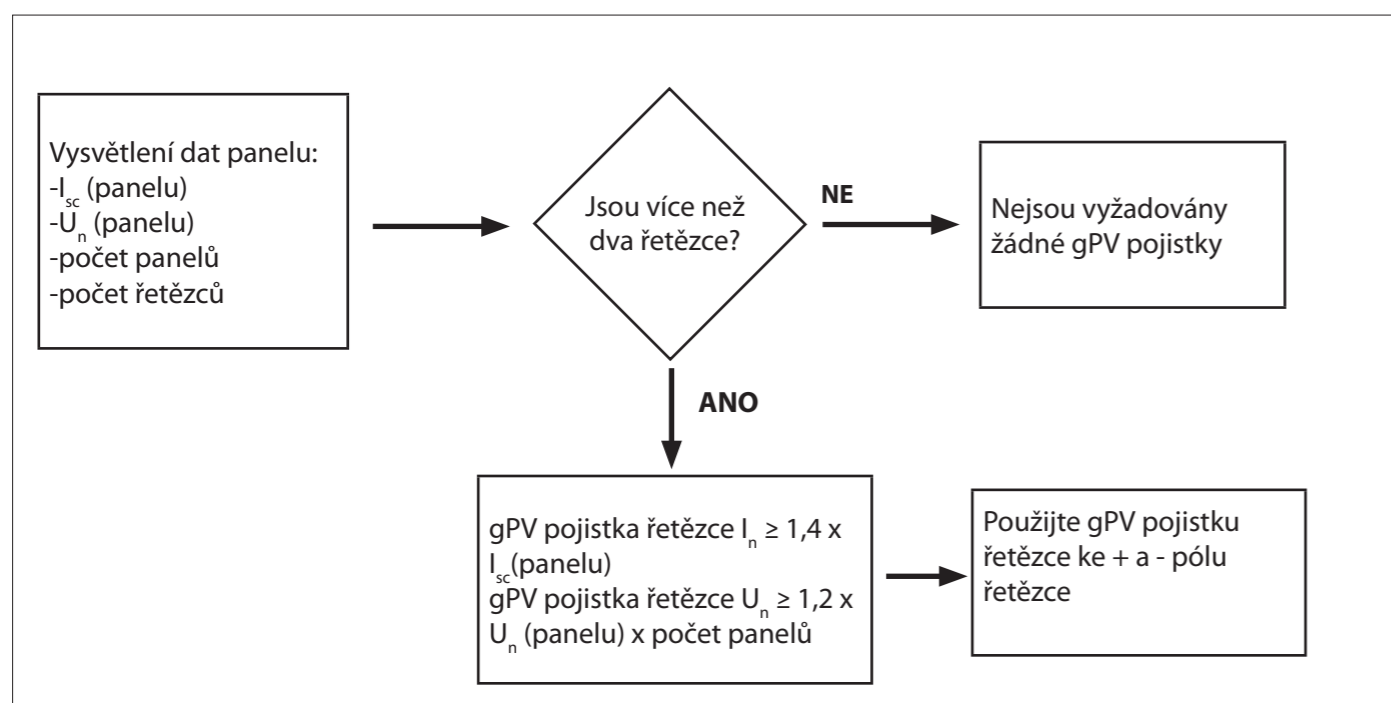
Vysvětlení dat panelu:
-$I_{sc}$ (panelu)
-$U_n$ (panelu)
-počet panelů
-počet řetězců

Jsou více než dva řetězce?

NE

Nejsou vyžadovány žádné gPV pojistky

ANO

gPV pojistka řetězce $I_n \geq 1,4$ x $I_{sc}$(panelu)
gPV pojistka řetězce $U_n \geq 1,2$ x $U_n$ (panelu) x počet panelů

Použijte gPV pojistku řetězce ke + a - pólu řetězce